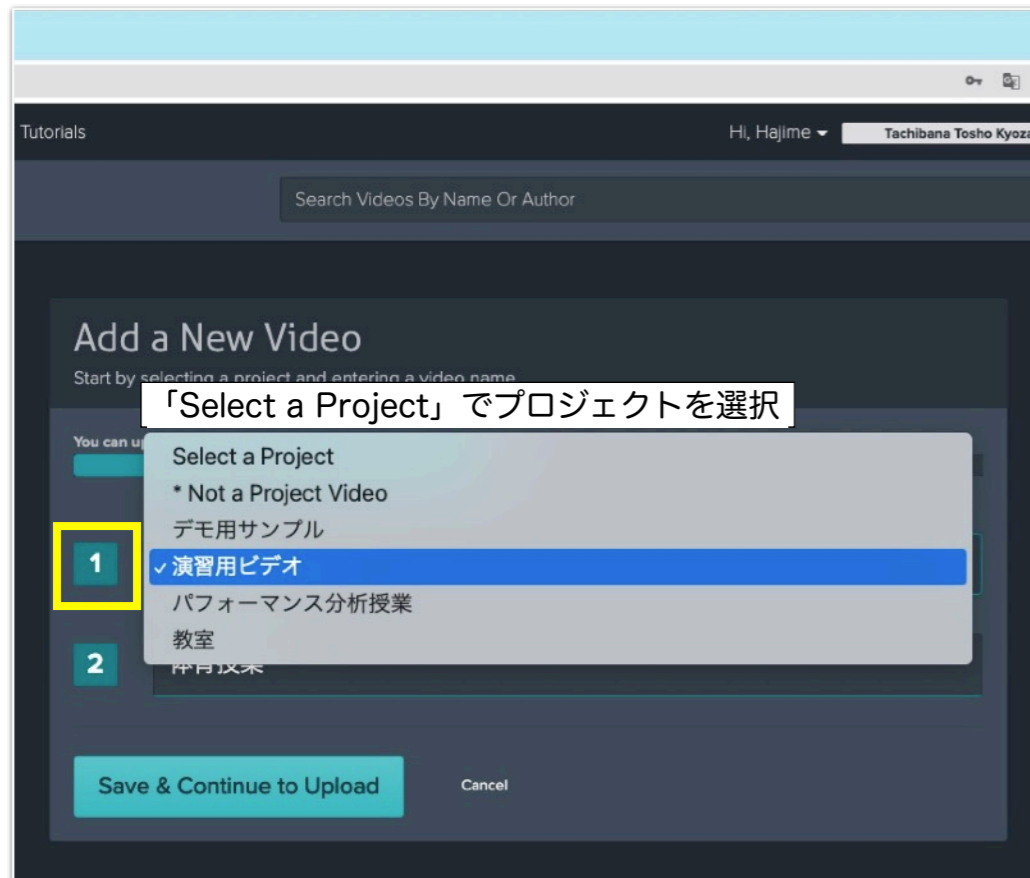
Tutorials

Hi, Hajime

Tachibana Tosho Kyoza

Search Videos By Name Or Author

Add a New Video

Start by selecting a project and entering a video name

「Select a Project」でプロジェクトを選択

You can u

Select a Project
* Not a Project Video
デモ用サンプル
✓ 演習用ビデオ
パフォーマンス分析授業
教室

1

2

体育授業

Save & Continue to Upload

Cancel